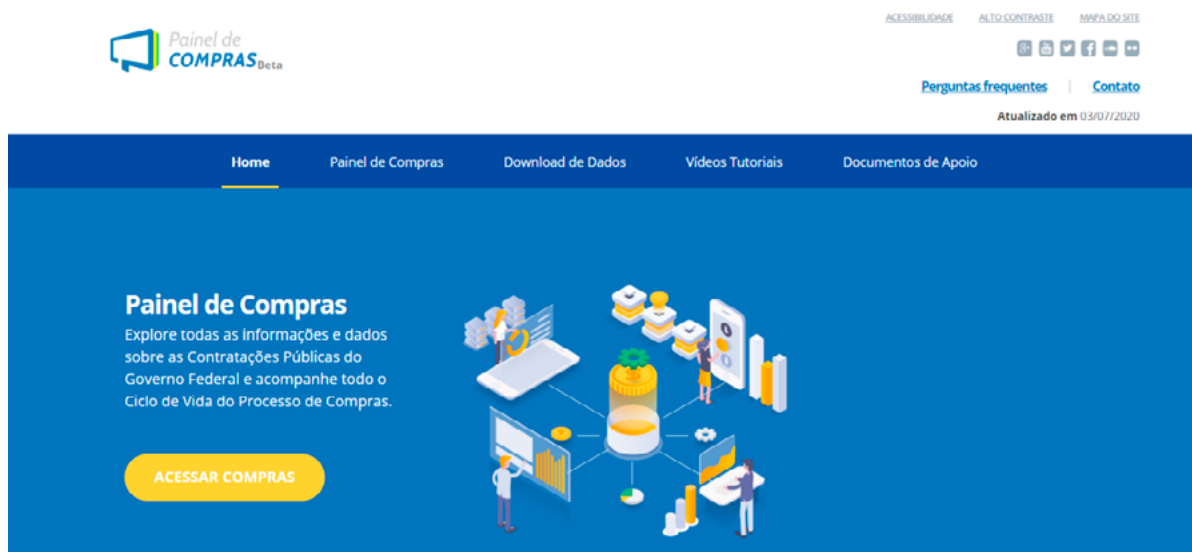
Painel de COMPRAS Beta

ACESSIBILIDADE ALTO CONTRASTE MAPA DO SITE

Perguntas frequentes | Contato

Atualizado em 03/07/2020

Home Painel de Compras Download de Dados Vídeos Tutoriais Documentos de Apoio

Painel de Compras

Explore todas as informações e dados sobre as Contratações Públicas do Governo Federal e acompanhe todo o Ciclo de Vida do Processo de Compras.

ACESSAR COMPRAS